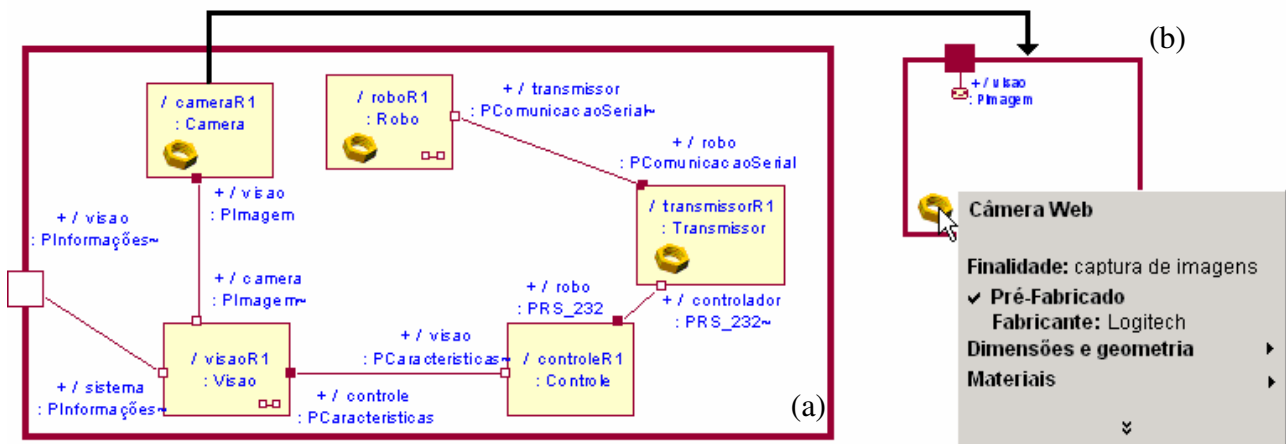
/ cameraR1
: Camera

/ roboR1
: Robo

+ / transmissor
: PComunicacaoSerial~

+ / robo
: PComunicacaoSerial

/ transmissorR1
: Transmissor

+ / visao
: PImagem

+ / visao
: PInformações~

+ / camera
: PImagem~

+ / robo
: PRS_232

+ / controlador
: PRS_232~

+ / visao
: PCaracteristicas~

/ visaoR1
: Visao

/ controleR1
: Controle

+ / sistema
: PInformações~

+ / controle
: PCaracteristicas

(a)

(b)

+ / visao
: PImagem

Câmera Web

Finalidade: captura de imagens
✔ Pré-Fabricado
Fabricante: Logitech
Dimensões e geometria ▸
Materiais ▸